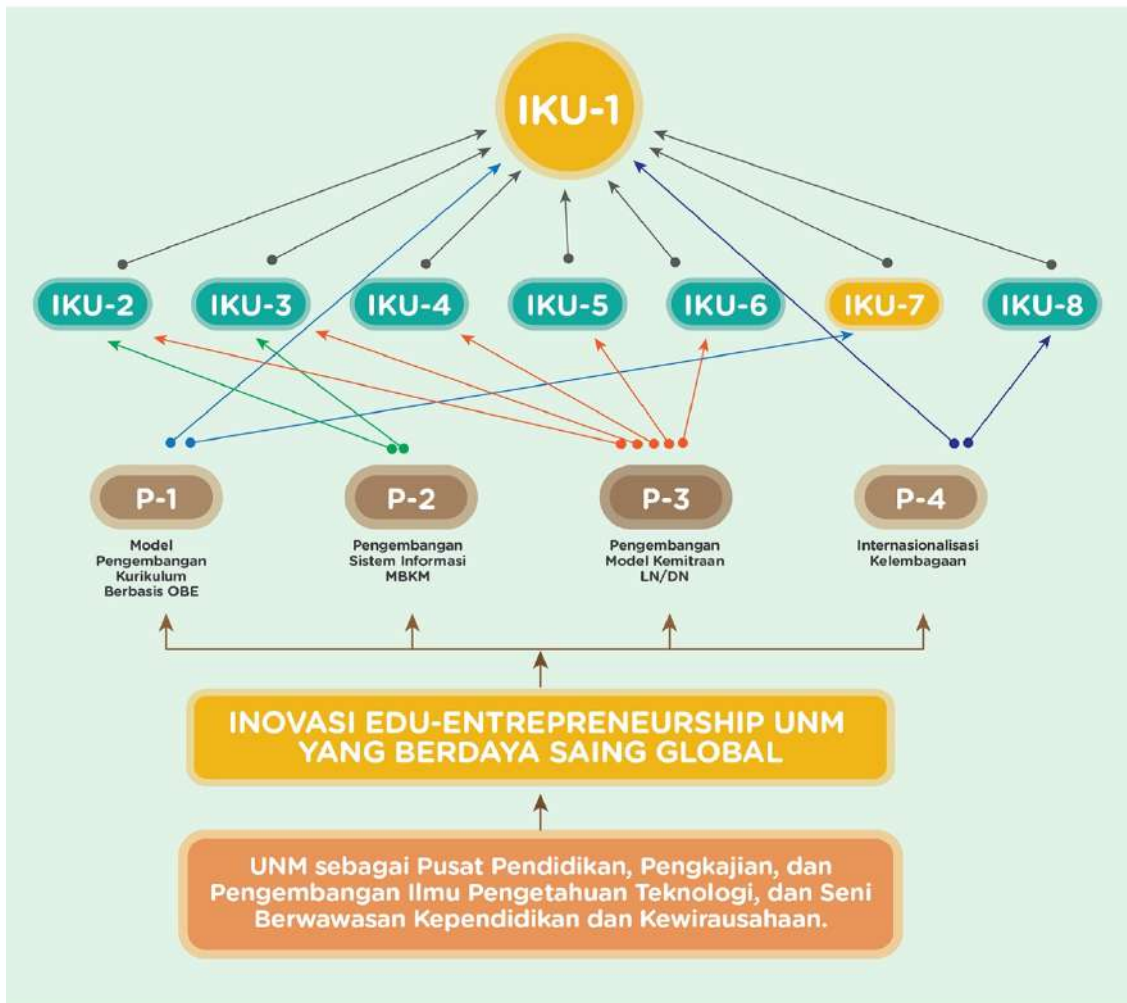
IKU-1

IKU-2
IKU-3
IKU-4
IKU-5
IKU-6
IKU-7
IKU-8

P-1
Model Pengembangan Kurikulum Berbasis OBE

P-2
Pengembangan Sistem Informasi MBKM

P-3
Pengembangan Model Kemitraan LN/DN

P-4
Internasionalisasi Kelembagaan

INOVASI EDU-ENTREPRENEURSHIP UNM YANG BERDAYA SAING GLOBAL

UNM sebagai Pusat Pendidikan, Pengkajian, dan Pengembangan Ilmu Pengetahuan Teknologi, dan Seni Berwawasan Kependidikan dan Kewirausahaan.